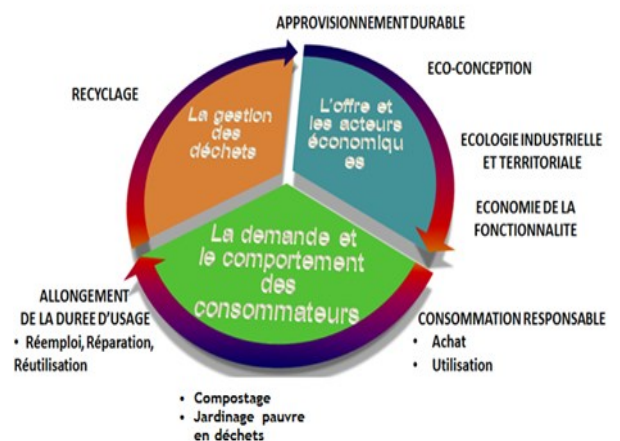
APPROVISIONNEMENT DURABLE

ECO-CONCEPTION

ECOLOGIE INDUSTRIELLE ET TERRITORIALE

ECONOMIE DE LA FONCTIONNALITE

CONSOMMATION RESPONSABLE
• Achat
• Utilisation

RECYCLAGE

La gestion des déchets

L'offre et les acteurs économiques

La demande et le comportement des consommateurs

ALLONGEMENT DE LA DUREE D'USAGE
• Réemploi, Réparation, Réutilisation

• Compostage
• Jardinage pauvre en déchets